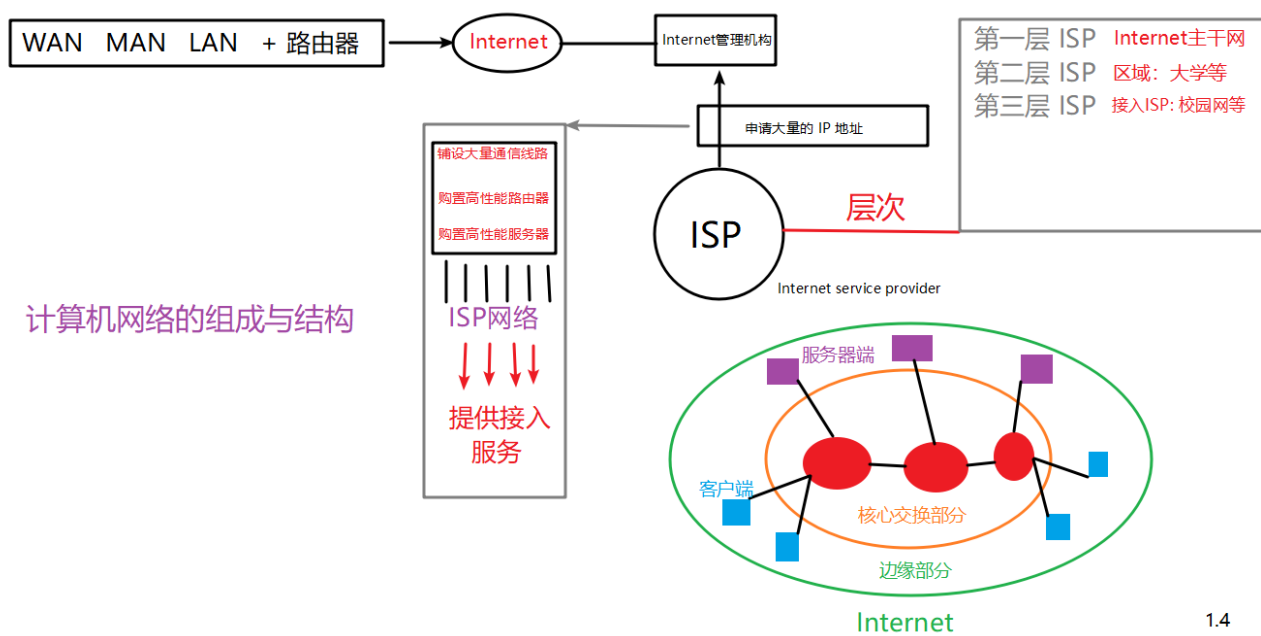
WAN MAN LAN + 路由器

Internet

Internet管理机构

第一层 ISP Internet主干网
第二层 ISP 区域：大学等
第三层 ISP 接入ISP: 校园网等

申请大量的 IP 地址

铺设大量通信线路

购置高性能路由器

购置高性能服务器

ISP网络

提供接入服务

ISP

层次

Internet service provider

计算机网络的组成与结构

服务器端

客户端

核心交换部分

边缘部分

Internet

1.4